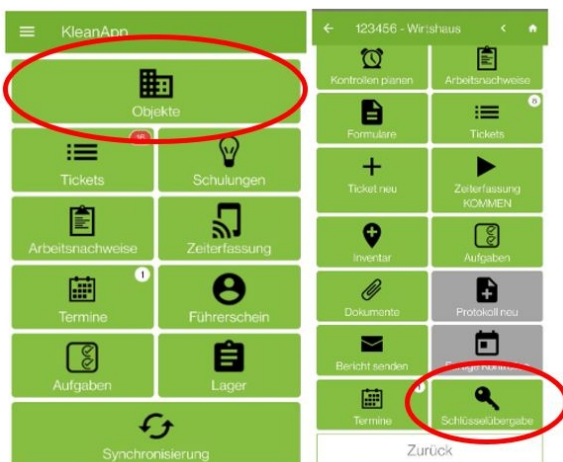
KleanApp

Objekte

16
Tickets

Schulungen

Arbeitsnachweise

Zeiterfassung

1
Termine

Führerschein

Aufgaben

Lager

Synchronisierung

123456 - Wirtshaus

Kontrollen planen

Arbeitsnachweise

Formulare

6
Tickets

Ticket neu

Zeiterfassung KOMMEN

Inventar

Aufgaben

Dokumente

Protokoll neu

Bericht senden

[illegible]

Termine

Schlüsselübergabe

Zurück